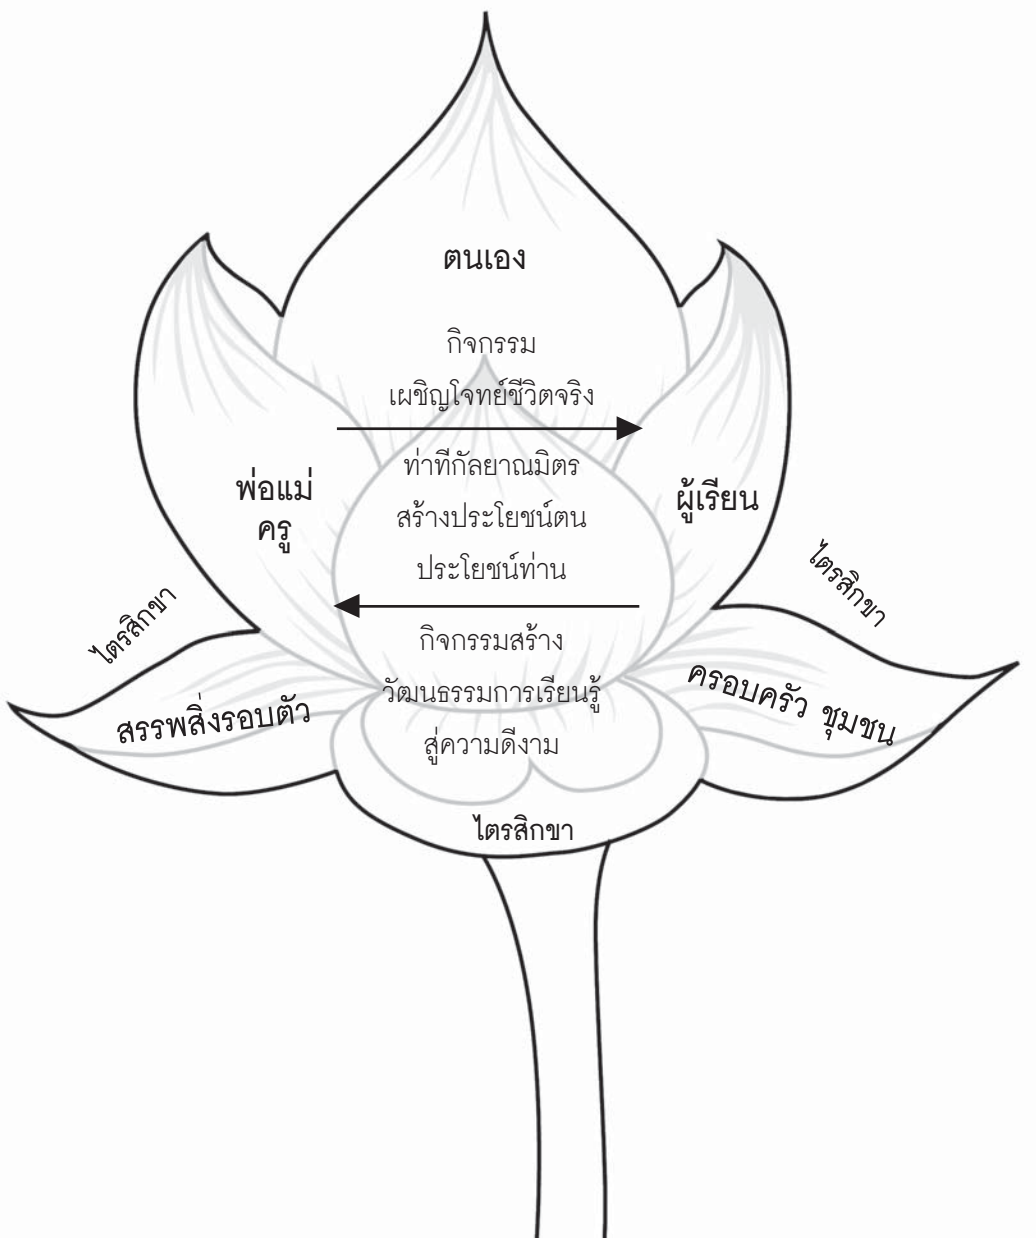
ตนเอง

กิจกรรม
เผชิญโจทย์ชีวิตจริง

ท่าทีกัลยาณมิตร
สร้างประโยชน์ตน
ประโยชน์ท่าน

พ่อแม่
ครู

ผู้เรียน

ไตรสิกขา

ไตรสิกขา

กิจกรรมสร้าง
วัฒนธรรมการเรียนรู้
สู่ความดีงาม

สรรพสิ่งรอบตัว

ครอบครัว ชุมชน

ไตรสิกขา